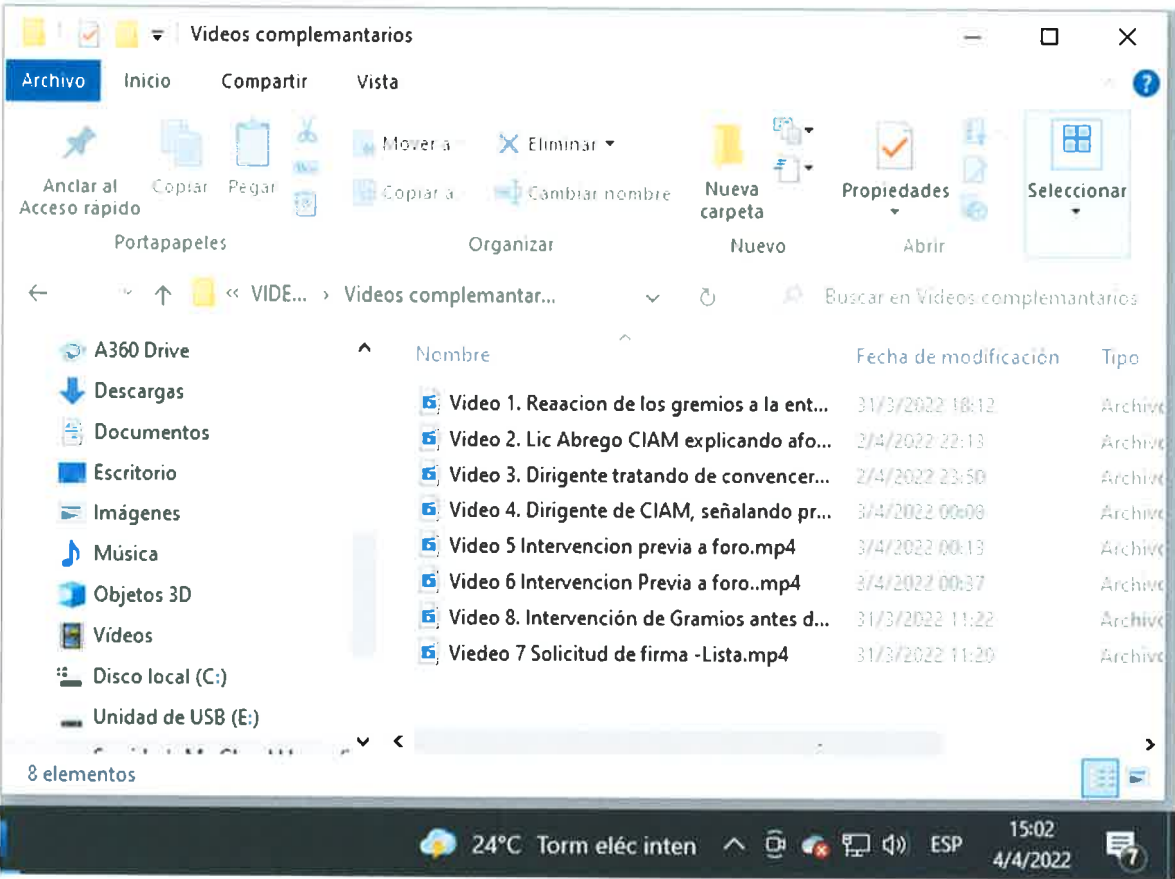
Videos complemantarios

Archivo Inicio Compartir Vista

Anclar al Acceso rápido Copiar Pegar Portapapeles

Mover a Copiar a Eliminar Cambiar nombre Organizar

Nueva carpeta Nuevo

Propiedades Abrir

Seleccionar

« VIDE... › Videos complemantar...

Buscar en Videos complemantarios

A360 Drive
Descargas
Documentos
Escritorio
Imágenes
Música
Objetos 3D
Vídeos
Disco local (C:)
Unidad de USB (E:)

| Nombre | Fecha de modificación | Tipo |
|---|---|---|
| Video 1. Reaacion de los gremios a la ent... | 31/3/2022 18:12 | Archivo |
| Video 2. Lic Abrego CIAM explicando afo... | 2/4/2022 22:13 | Archivo |
| Video 3. Dirigente tratando de convencer... | 2/4/2022 23:50 | Archivo |
| Video 4. Dirigente de CIAM, señalando pr... | 3/4/2022 00:08 | Archivo |
| Video 5 Intervencion previa a foro.mp4 | 3/4/2022 00:13 | Archivo |
| Video 6 Intervencion Previa a foro..mp4 | 3/4/2022 00:37 | Archivo |
| Video 8. Intervención de Gramios antes d... | 31/3/2022 11:22 | Archivo |
| Viedeo 7 Solicitud de firma -Lista.mp4 | 31/3/2022 11:20 | Archivo |

8 elementos

24°C Torm eléc inten ESP 15:02 4/4/2022